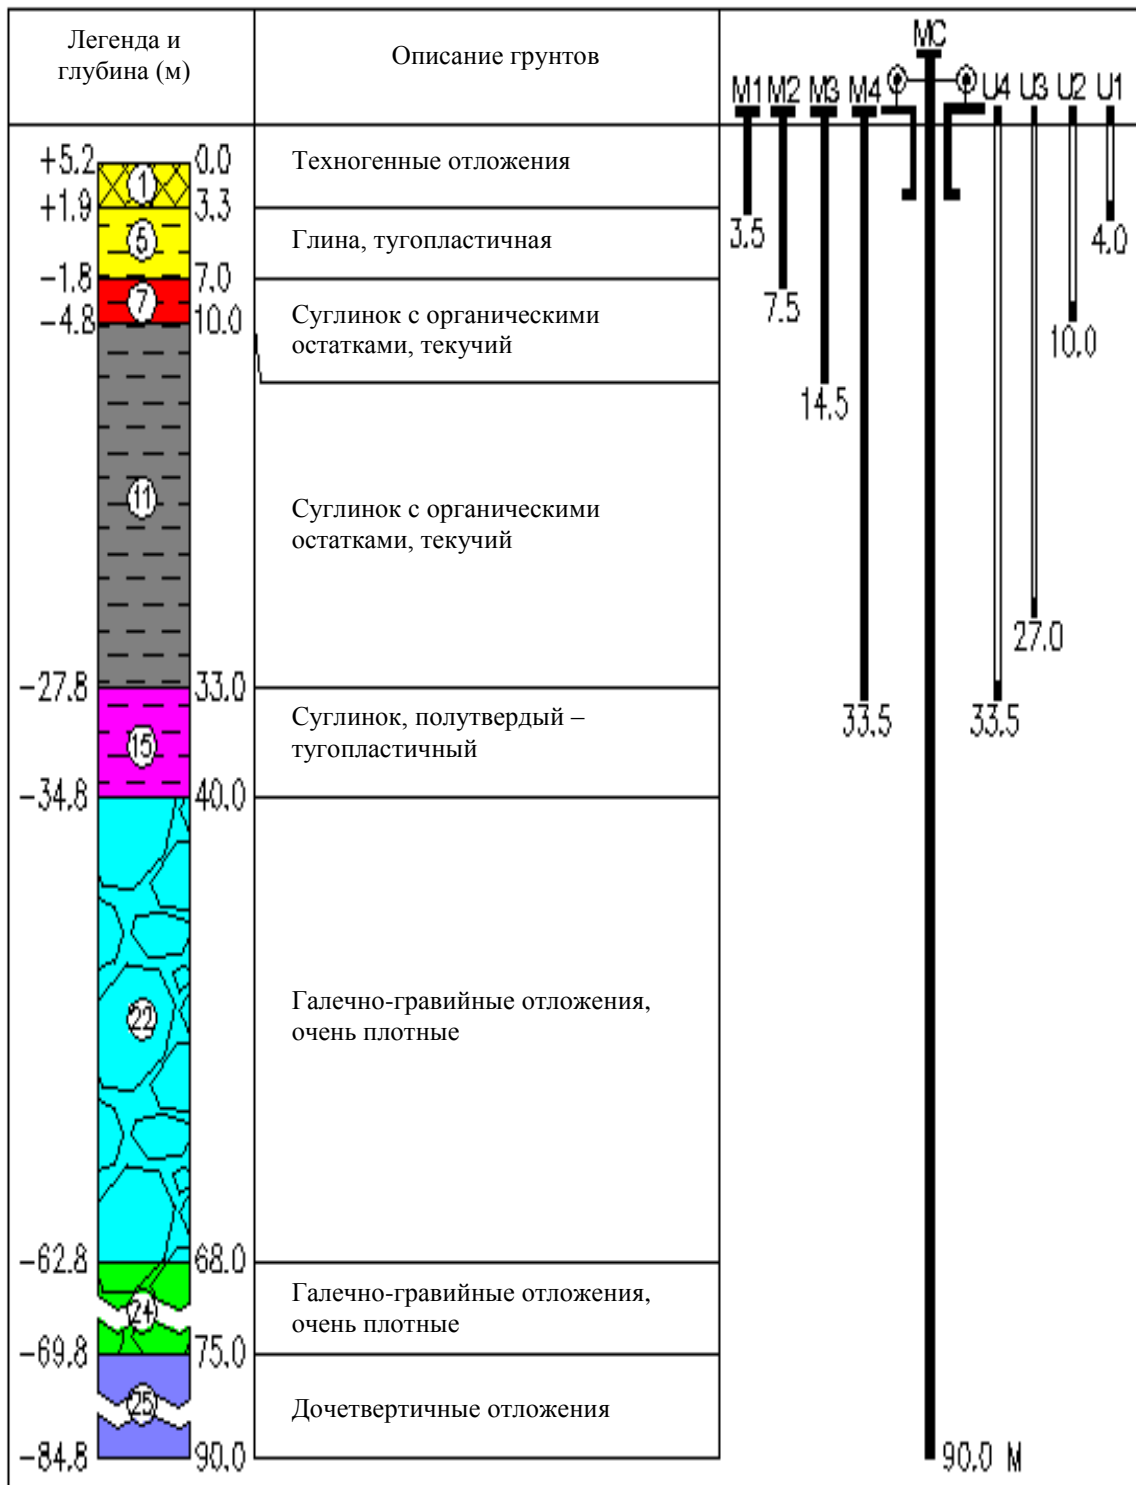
| Легенда и глубина (м) | Описание грунтов | MC M1 M2 M3 M4 U4 U3 U2 U1 |
|---|---|---|
| +5.2 (1) 0.0 +1.9 3.3 | Техногенные отложения | 3.5 |
| (5) -1.8 7.0 | Глина, тугопластичная | 4.0 7.5 |
| (7) -4.8 10.0 | Суглинок с органическими остатками, текучий | 10.0 |
| (11) -27.8 33.0 | Суглинок с органическими остатками, текучий | 14.5 27.0 |
| (15) -34.8 40.0 | Суглинок, полутвердый – тугопластичный | 33.5 33.5 |
| (22) -62.8 68.0 | Галечно-гравийные отложения, очень плотные | |
| (24) -69.8 75.0 | Галечно-гравийные отложения, очень плотные | |
| (25) -84.8 90.0 | Дочетвертичные отложения | 90.0 М |